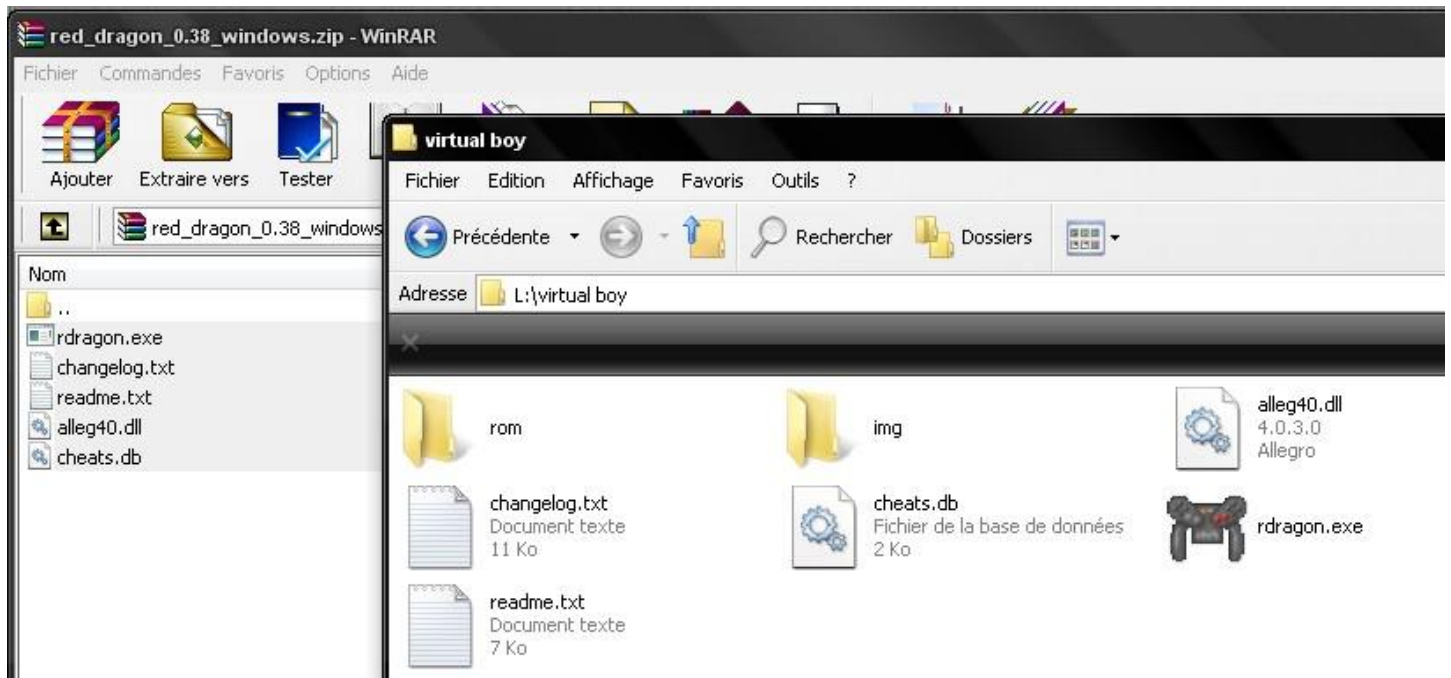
red_dragon_0.38_windows.zip - WinRAR

Fichier Commandes Favoris Options Aide

Ajouter Extraire vers Tester

red_dragon_0.38_windows

Nom
..
rdragon.exe
changelog.txt
readme.txt
alleg40.dll
cheats.db

virtual boy

Fichier Edition Affichage Favoris Outils ?

Précédente Rechercher Dossiers

Adresse L:\virtual boy

rom

img

alleg40.dll
4.0.3.0
Allegro

changelog.txt
Document texte
11 Ko

cheats.db
Fichier de la base de données
2 Ko

rdragon.exe

readme.txt
Document texte
7 Ko